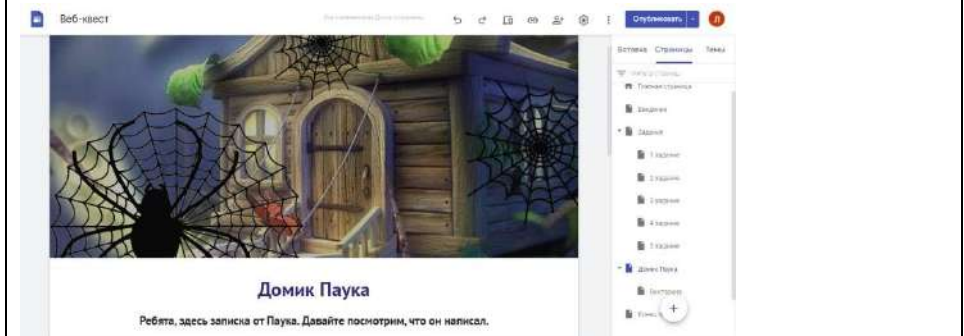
Веб-квест

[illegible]

Опубликовать

Л

Вставка Страницы Темы

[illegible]

Главная страница

Введение

Задания

1 задание

2 задание

3 задание

4 задание

5 задание

Домик Паука

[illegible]

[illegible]

Домик Паука

Ребята, здесь записка от Паука. Давайте посмотрим, что он написал.